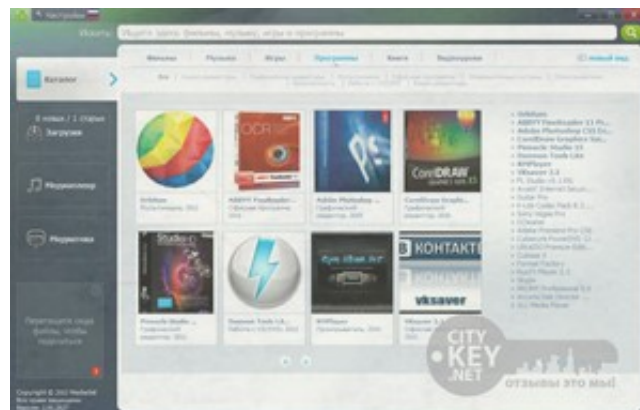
Настройки

Искать: Ищите здесь фильмы, музыку, игры и программы

Фильмы | Музыка | Игры | Программы | Книги | Видеоуроки

Каталог

0 новых / 1 старых
Загрузки

Медиаплеер

Медиатека

Перетащите сюда файлы, чтобы поделиться

Orbitum
ABBYY FineReader...
Adobe Photoshop...
CorelDraw Graphi...
Pinnacle Studio...
Daemon Tools Lit...
MPlayer
VKsaver 3...

OCR
CorelDRAW
Studio
КОНТАКТЕ
vksaver

Orbitum
ABBYY FineReader 11 Pr...
Adobe Photoshop CS5 Ex...
CorelDraw Graphics Sui...
Pinnacle Studio 15
Daemon Tools Lite
MPlayer
VKsaver 3...

CITY KEY .NET
ОТЗЫВЫ ЭТО МЫ!